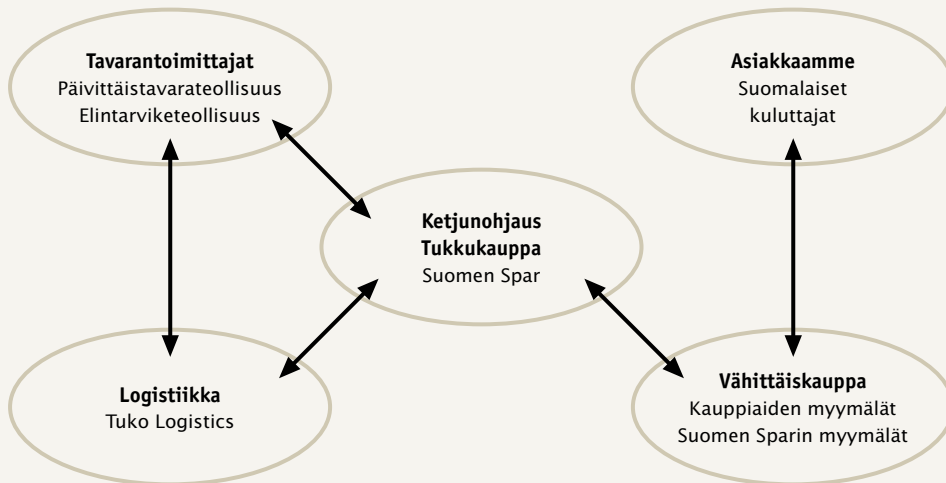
Tavarantoimittajat
Päivittäistavarateollisuus
Elintarviketeollisuus

Asiakkaamme
Suomalaiset
kuluttajat

Ketjunohjaus
Tukkukauppa
Suomen Spar

Logistiikka
Tuko Logistics

Vähittäiskauppa
Kauppiaiden myymälät
Suomen Sparin myymälät